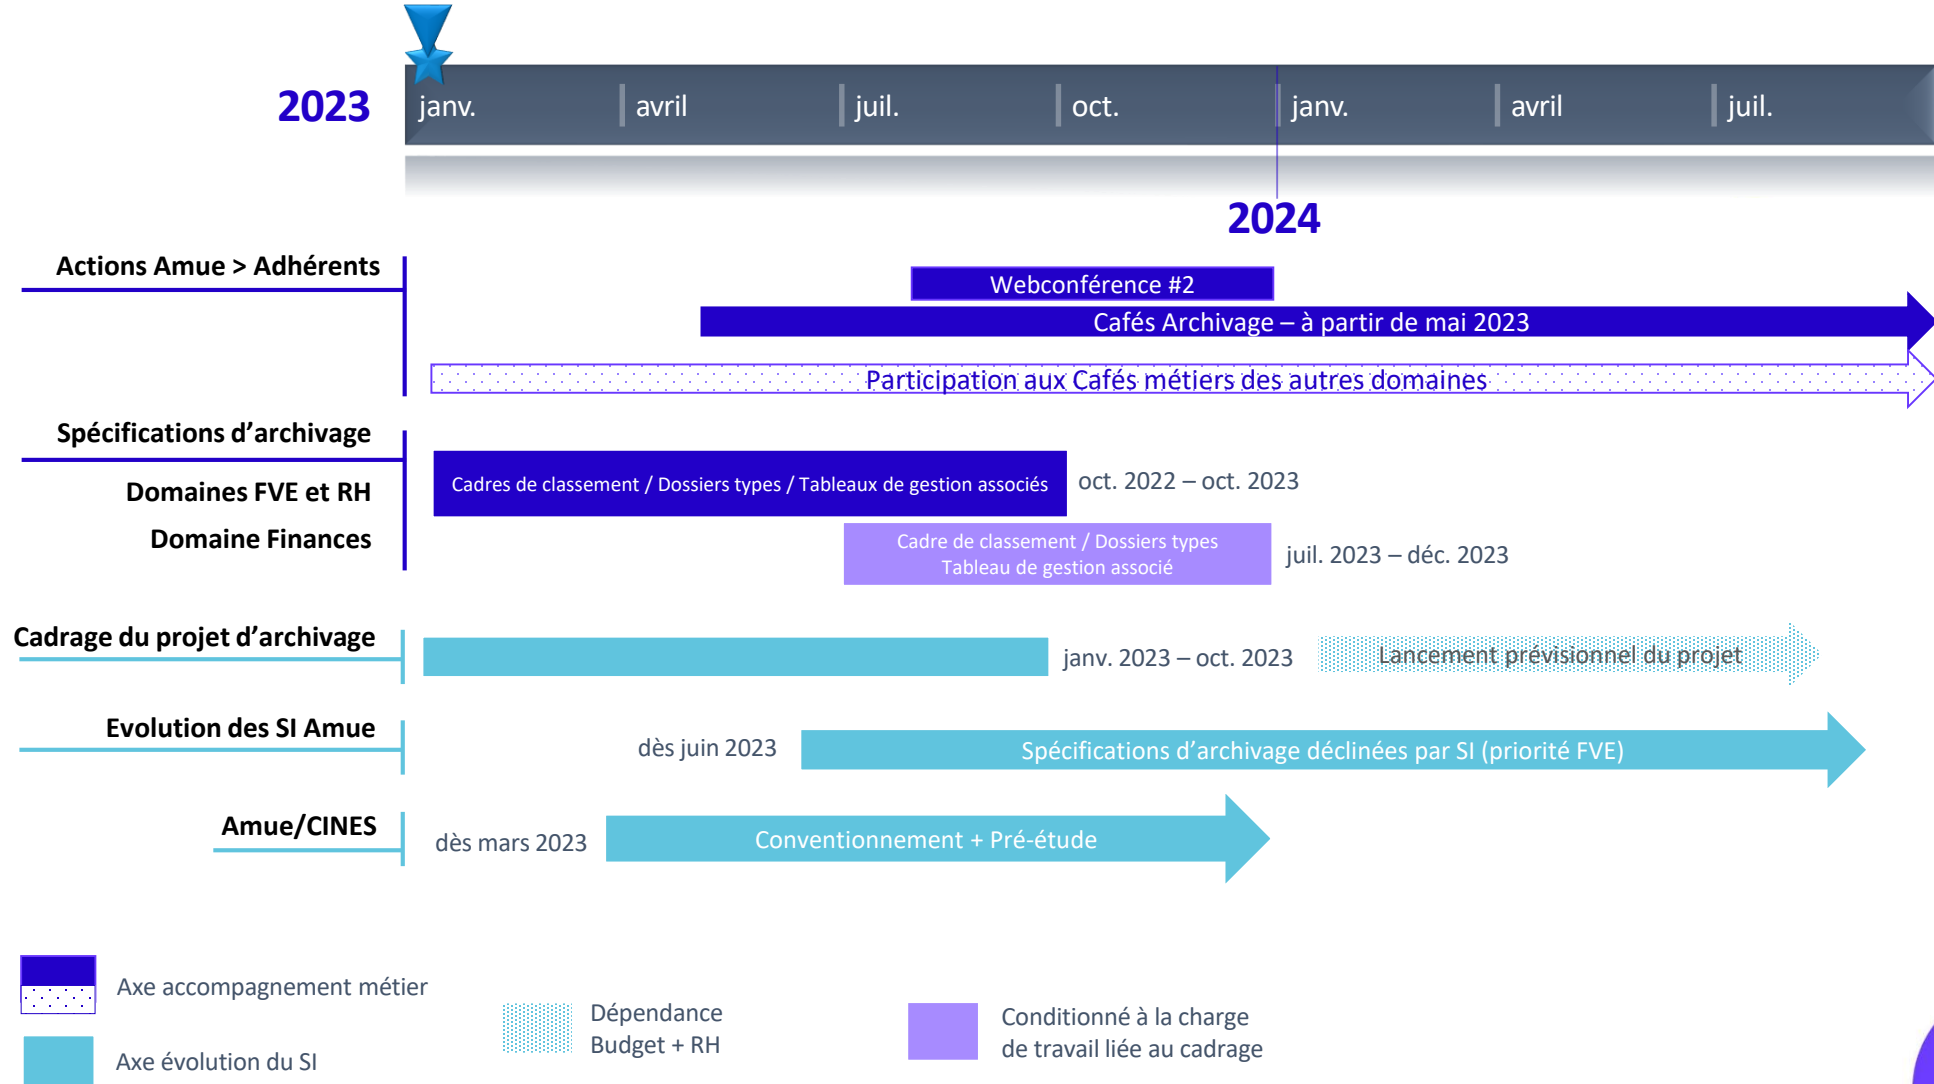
2023

janv. avril juil. oct. janv. avril juil.

2024

Actions Amue > Adhérents

Webconférence #2

Cafés Archivage – à partir de mai 2023

Participation aux Cafés métiers des autres domaines

Spécifications d’archivage

Domaines FVE et RH

Cadres de classement / Dossiers types / Tableaux de gestion associés

oct. 2022 – oct. 2023

Domaine Finances

Cadre de classement / Dossiers types
Tableau de gestion associé

juil. 2023 – déc. 2023

Cadrage du projet d’archivage

janv. 2023 – oct. 2023

Lancement prévisionnel du projet

Evolution des SI Amue

dès juin 2023

Spécifications d’archivage déclinées par SI (priorité FVE)

Amue/CINES

dès mars 2023

Conventionnement + Pré-étude

Axe accompagnement métier

Axe évolution du SI

Dépendance
Budget + RH

Conditionné à la charge
de travail liée au cadrage